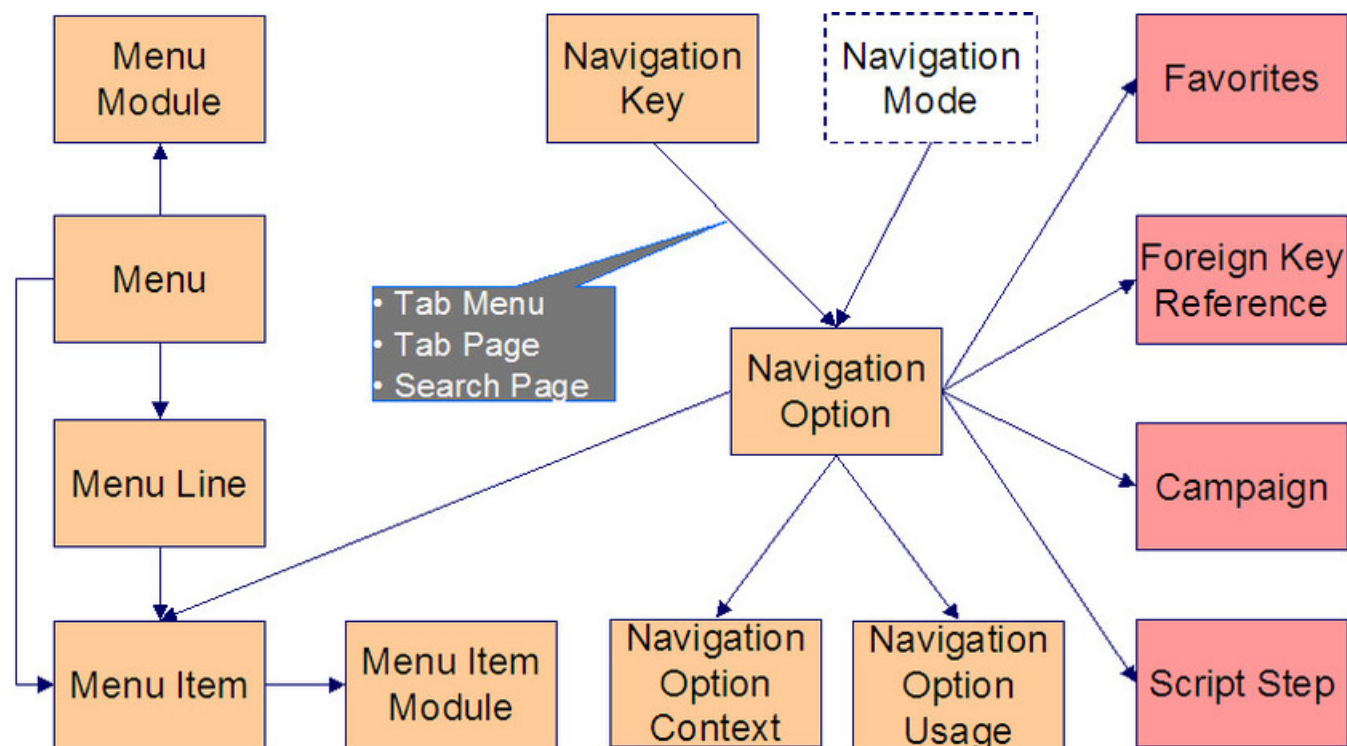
Menu Module

Navigation Key

Navigation Mode

Favorites

Menu

• Tab Menu
• Tab Page
• Search Page

Foreign Key Reference

Navigation Option

Menu Line

Campaign

Menu Item

Menu Item Module

Navigation Option Context

Navigation Option Usage

Script Step